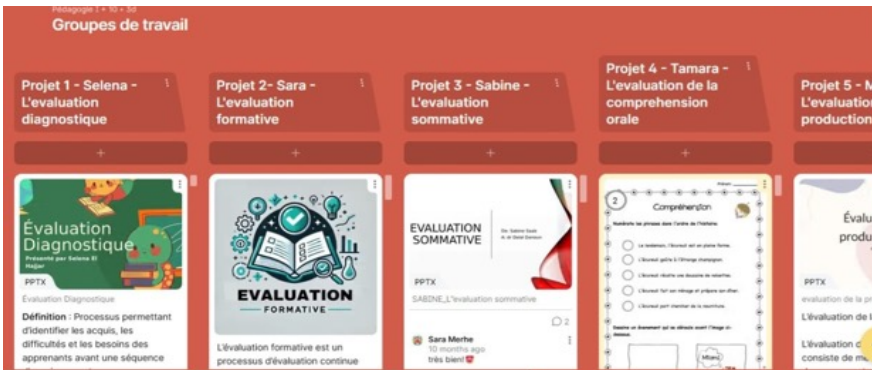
Pédagogie 1 + 10 + 3d

Groupes de travail

Projet 1 - Selena - L'evaluation diagnostique

+

Évaluation Diagnostique

Présenté par Selena El Hajjar

PPTX

Évaluation Diagnostique

**Définition** : Processus permettant d'identifier les acquis, les difficultés et les besoins des apprenants avant une séquence

Projet 2- Sara - L'evaluation formative

+

EVALUATION FORMATIVE

L'évaluation formative est un processus d'évaluation continue

Projet 3 - Sabine - L'evaluation sommative

+

EVALUATION SOMMATIVE

PPTX

SABINE_L'evaluation sommative

2

Sara Merhe

10 months ago

très bien!

Projet 4 - Tamara - L'evaluation de la comprehension orale

+

Compréhension

2

Projet 5 - M L'evaluation production

Évalu produ

PPTX

evaluation de la p

L'évaluation de l

L'évaluation consiste de m